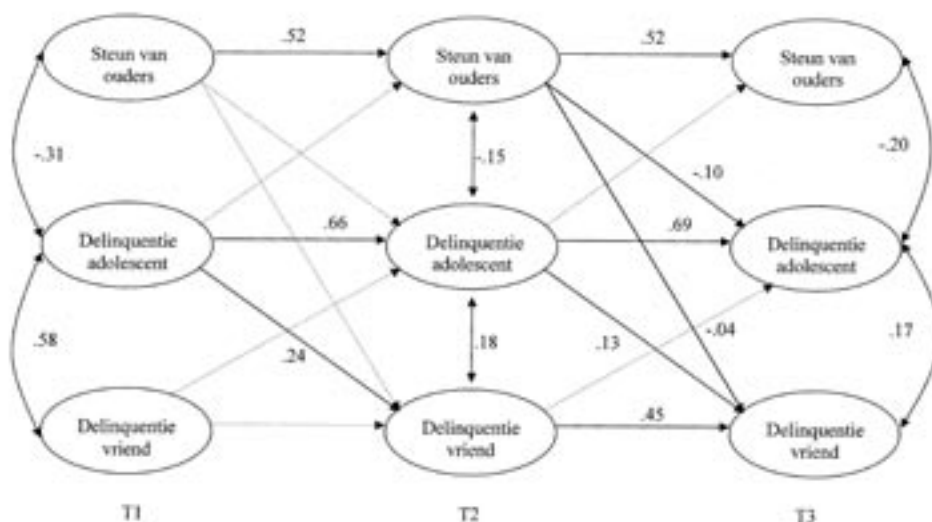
Steun van ouders

.52

Steun van ouders

.52

Steun van ouders

-.31

-.15

-.20

-.10

Delinquentie adolescent

.66

Delinquentie adolescent

.69

Delinquentie adolescent

.58

.18

.13

-.04

.17

.24

Delinquentie vriend

Delinquentie vriend

.45

Delinquentie vriend

T1

T2

T3